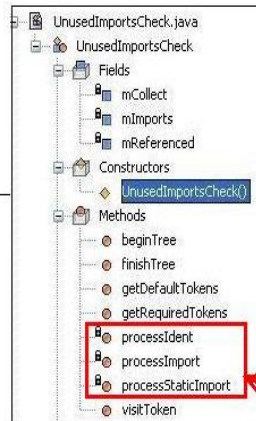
UnusedImportsCheck.java
UnusedImportsCheck
Fields
mCollect
mImports
mReferenced
Constructors
UnusedImportsCheck()
Methods
beginTree
finishTree
getDefaultTokens
getRequiredTokens
processIdent
processImport
processStaticImport
visitToken